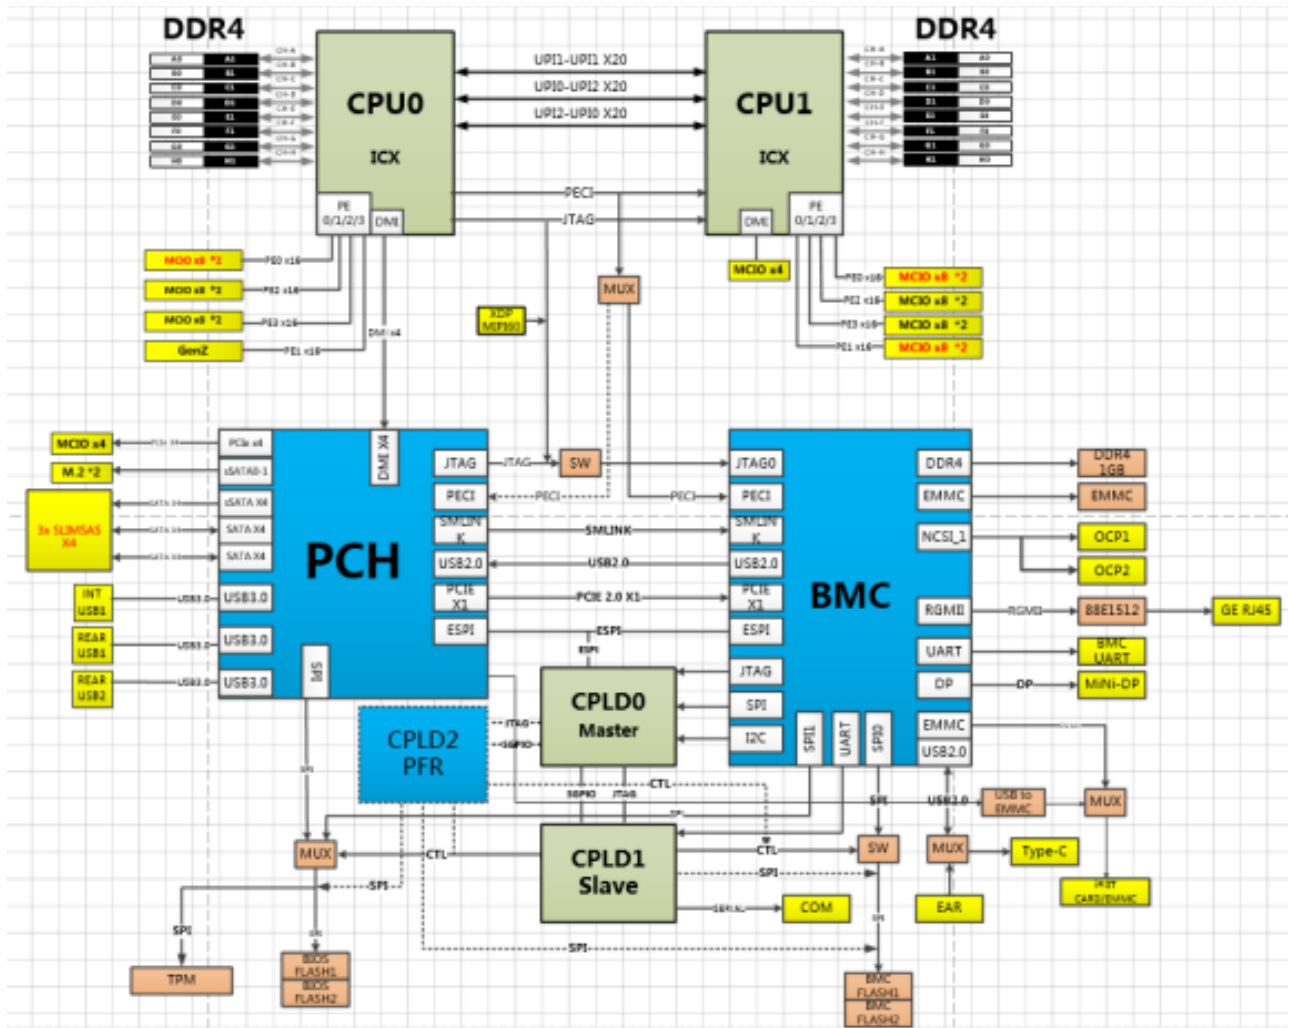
DDR4

DDR4

CPU0

ICX

CPU1

ICX

UPI1-UPI1 X20

UPI0-UPI2 X20

UPI2-UPI0 X20

PE 0/1/2/3

DMI

DMI

PE 0/1/2/3

PECI

JTAG

MCIO x8 *2

MCIO x8 *2

MCIO x8 *2

GenZ

PE0 x16

PE1 x16

PE3 x16

PE1 x16

DMI x4

MCIO x4

MUX

XDP MIPI60

MCIO x8 *2

MCIO x8 *2

MCIO x8 *2

MCIO x8 *2

PE0 x16

PE2 x16

PE3 x16

PE1 x16

MCIO x4

M.2 *2

3x SLIMSAS X4

PCIe x4

sSATA0-1

sSATA X4

SATA X4

SATA X4

DMI X4

PCH

JTAG

PECI

SMLINK

USB2.0

PCIE X1

ESPI

JTAG

SW

PECI

SMLINK

USB2.0

PCIE 2.0 X1

ESPI

JTAG0

PECI

SMLINK

USB2.0

PCIE X1

ESPI

BMC

DDR4

EMMC

NCSI_1

RGMII

UART

DP

EMMC

USB2.0

DDR4 1GB

EMMC

OCP1

OCP2

88E1512

GE RJ45

BMC UART

MINI-DP

RGMII

DP

INT USB1

REAR USB1

REAR USB2

USB3.0

USB3.0

USB3.0

USB3.0

USB3.0

USB3.0

SPI

ESPI

CPLD0 Master

JTAG

SPI

I2C

SPI1

UART

SPI0

CPLD2 PFR

JTAG

SGPIO

SGPIO

JTAG

CTL

SPI

USB2.0

USB to EMMC

MUX

MUX

CTL

CPLD1 Slave

CTL

SW

MUX

Type-C

SPI

SPI

SERIAL

COM

EAR

IRST CARD/EMMC

SPI

SPI

SPI

TPM

BIOS FLASH1

BIOS FLASH2

BMC FLASH1

BMC FLASH2